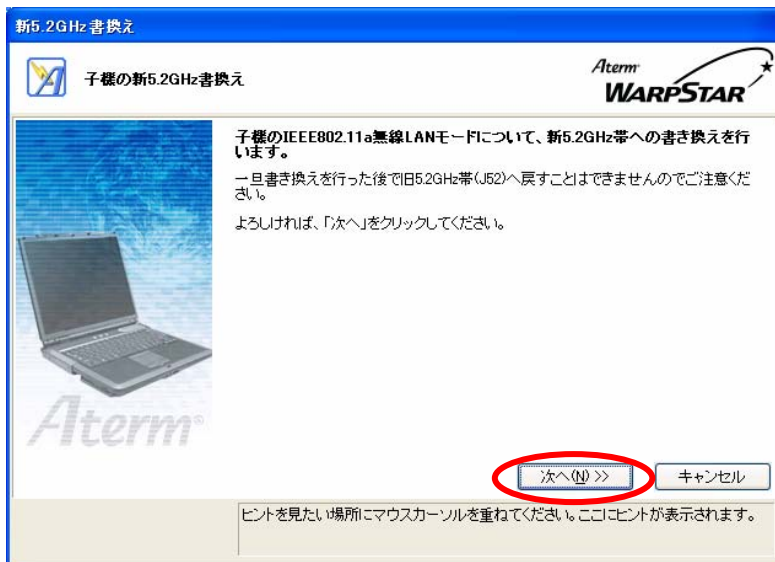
新5.2GHz書換え

子機の新5.2GHz書換え

Aterm WARPSTAR

子機のIEEE802.11a無線LANモードについて、新5.2GHz帯への書き換えを行います。

一旦書き換えを行った後で旧5.2GHz帯(J52)へ戻すことはできませんのでご注意ください。

よろしければ、「次へ」をクリックしてください。

Aterm®

次へ(N) >>

キャンセル

ヒントを見たい場所にマウスカーソルを重ねてください。ここにヒントが表示されます。